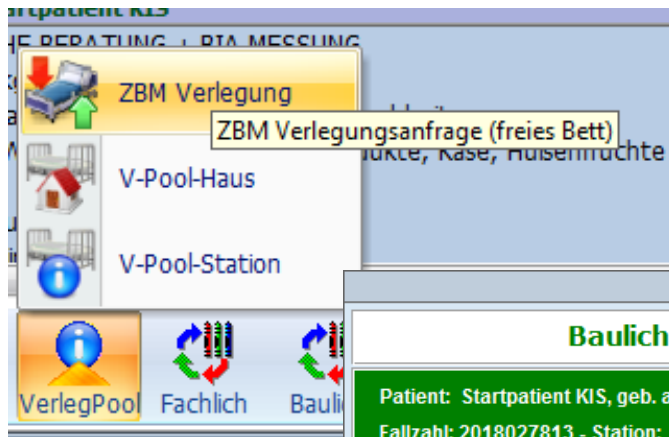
rtpatient KIS
HE BERATUNG + RIA MESSUNG
ZBM Verlegung
ZBM Verlegungsanfrage (freies Bett)
ukte, Käse, Hülsenfrüchte
V-Pool-Haus
V-Pool-Station
Baulich
VerlegPool
Fachlich
Bauli
Patient: Startpatient KIS, geb. a
Fallzahl: 2018027813 - Station: